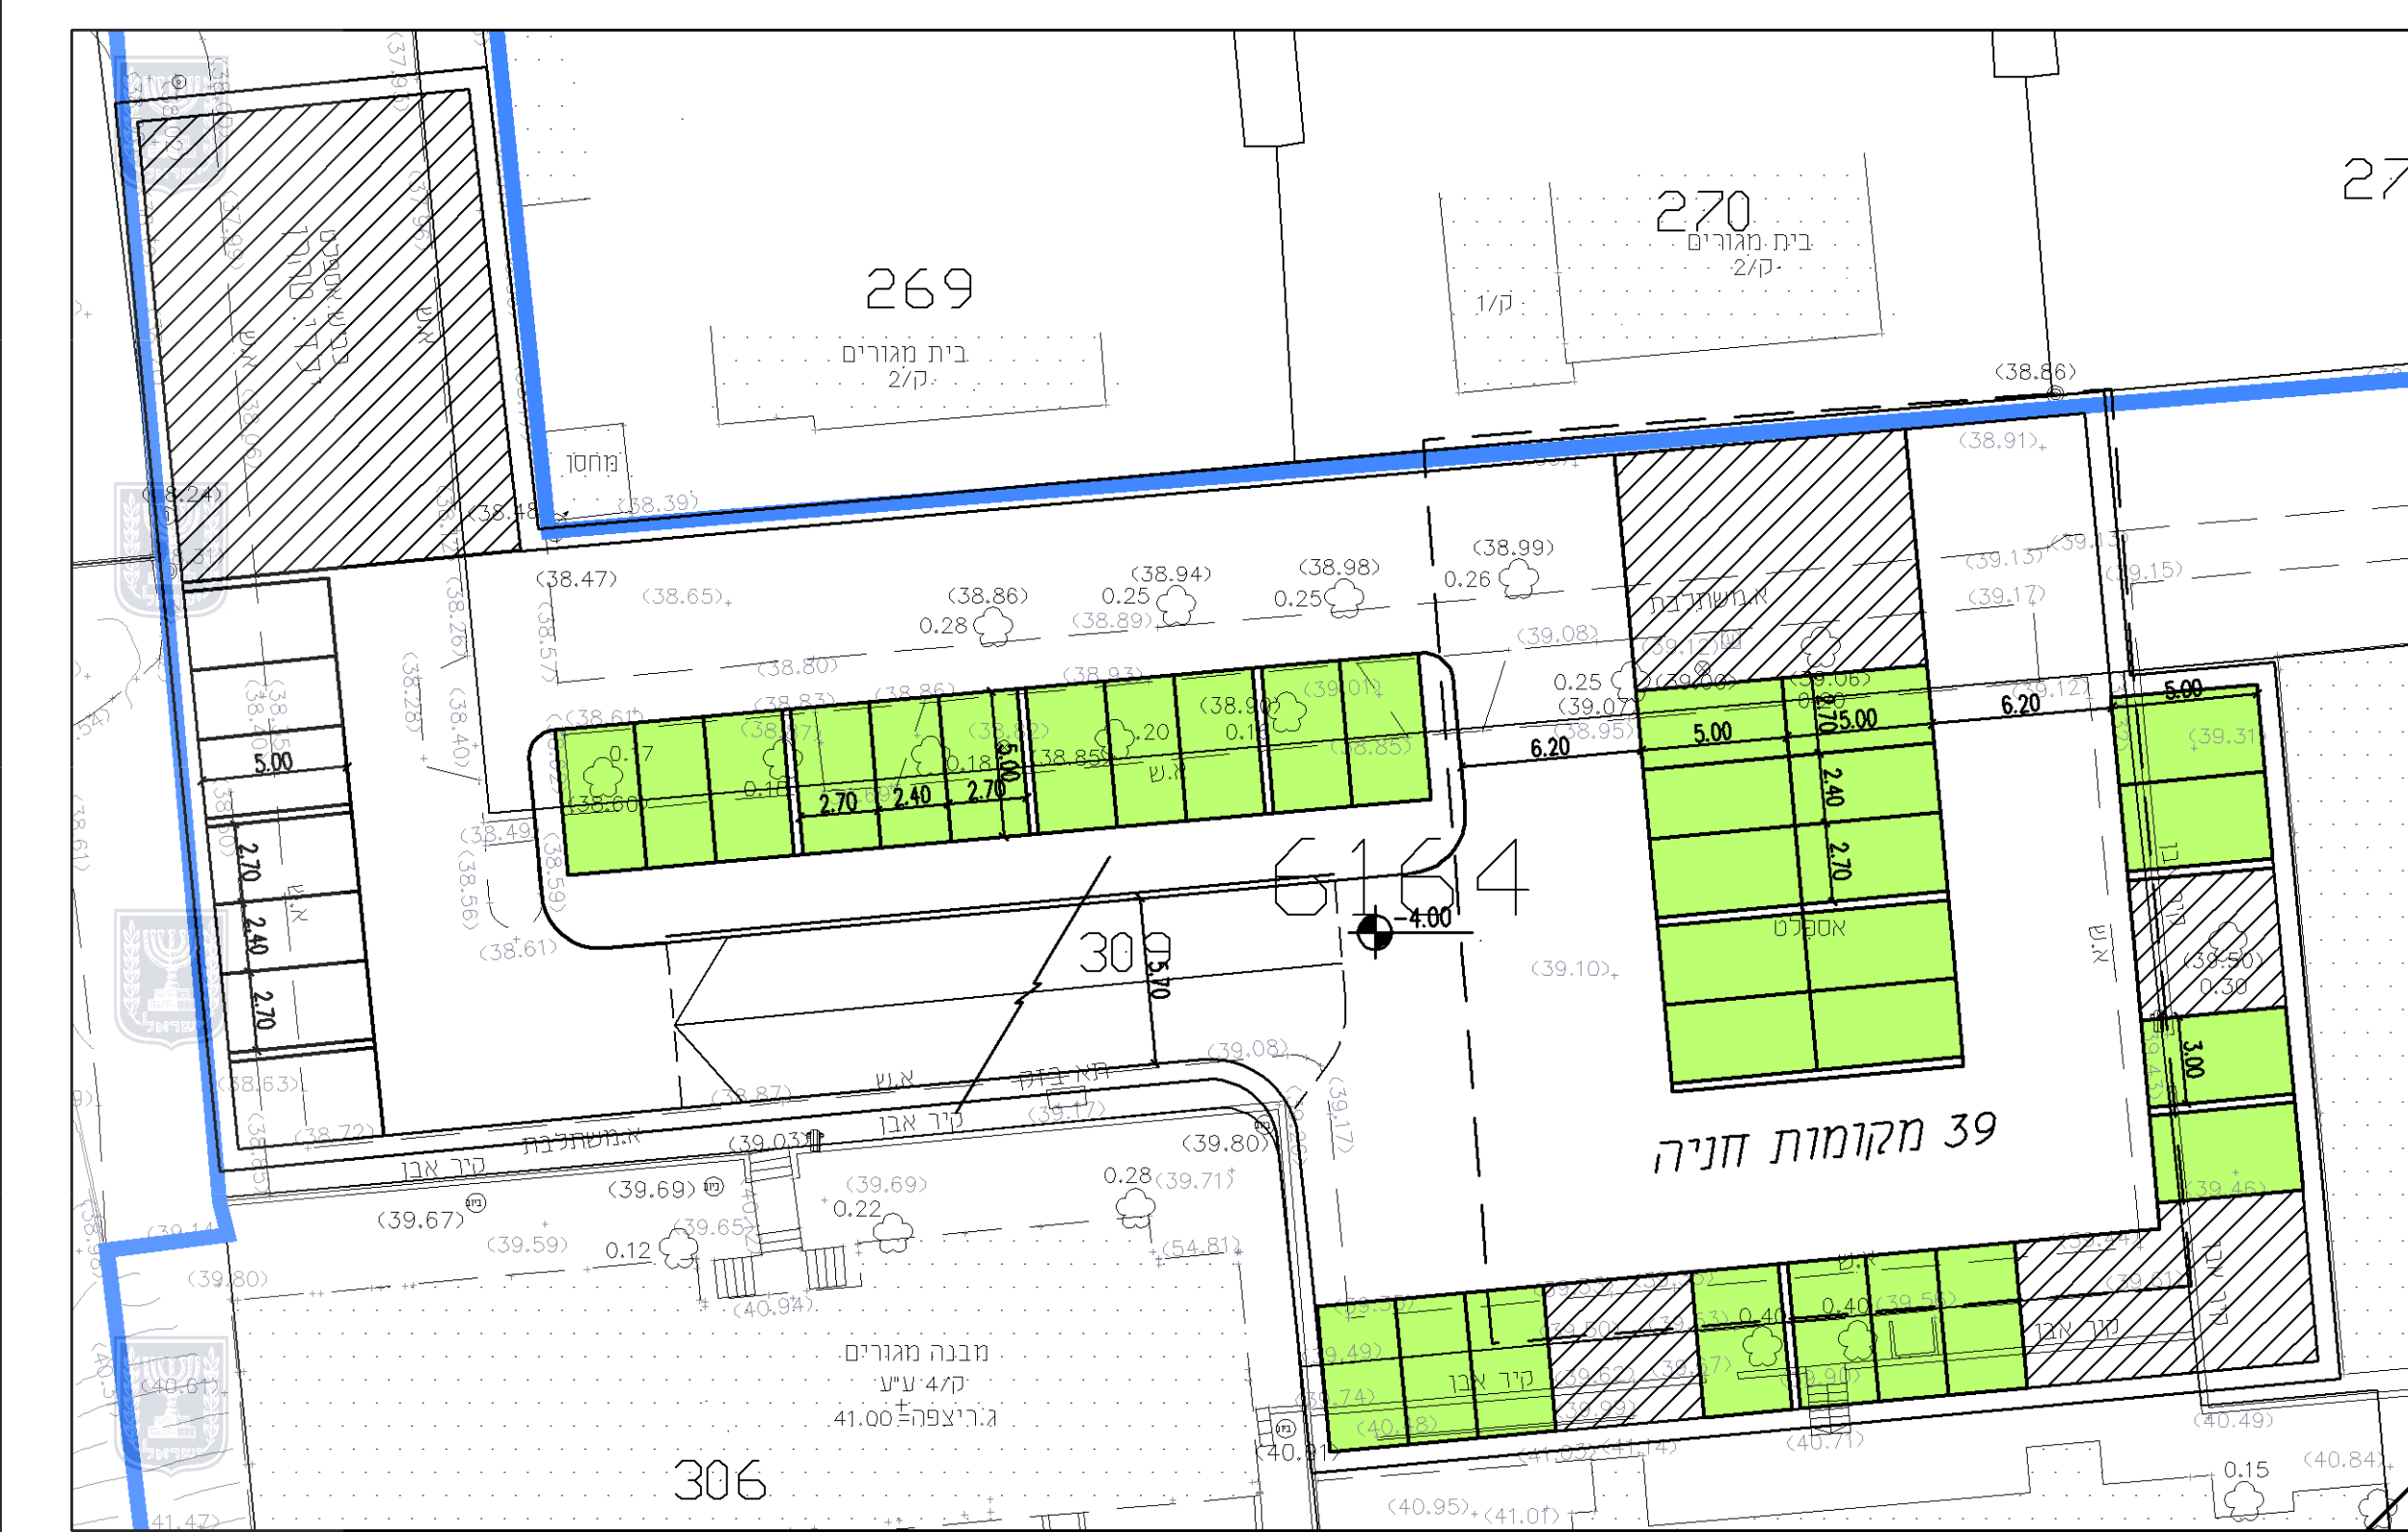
269
בית מגורים
ק/2

270
בית מגורים
ק/2
ק/1

27

מחסן

6164

309

306

39 מקומות חניה

אספלט

א.משתלבת

מבנה מגורים
ק/4 ע"ע
ג.ריצפה=41.00

קיר אבן

קיר אבן

ש.א

ש.צ

(38.86)
(38.91)
(38.47)
(38.65)
(38.86)
(38.94)
(38.98)
(38.99)
(38.89)
(38.80)
(39.08)
(39.13)
(39.15)
(39.17)
(38.48)
(38.39)
(38.24)
(38.61)
(38.49)
(38.56)
(38.59)
(38.63)
(38.72)
(38.87)
(39.03)
(39.08)
(39.10)
(39.17)
(39.80)
(39.69)
(39.67)
(39.59)
(39.65)
(39.69)
(39.71)
(54.81)
(40.94)
(40.61)
(40.49)
(40.71)
(40.84)
(40.91)
(40.95)
(41.01)
(41.47)
(39.50)
(39.46)
(39.31)
(39.80)
(39.12)
(39.06)
(39.07)
(38.95)
(38.85)
(38.60)

0.28
0.25
0.25
0.26
0.25
0.17
0.16
0.18
0.20
0.19
0.22
0.12
0.28
0.30
0.40
0.40
0.15

5.00
5.00
5.00
5.00
5.00
6.20
6.20
2.70
2.40
2.70
2.70
2.40
2.70
2.40
2.70
3.00
5.70
-4.00